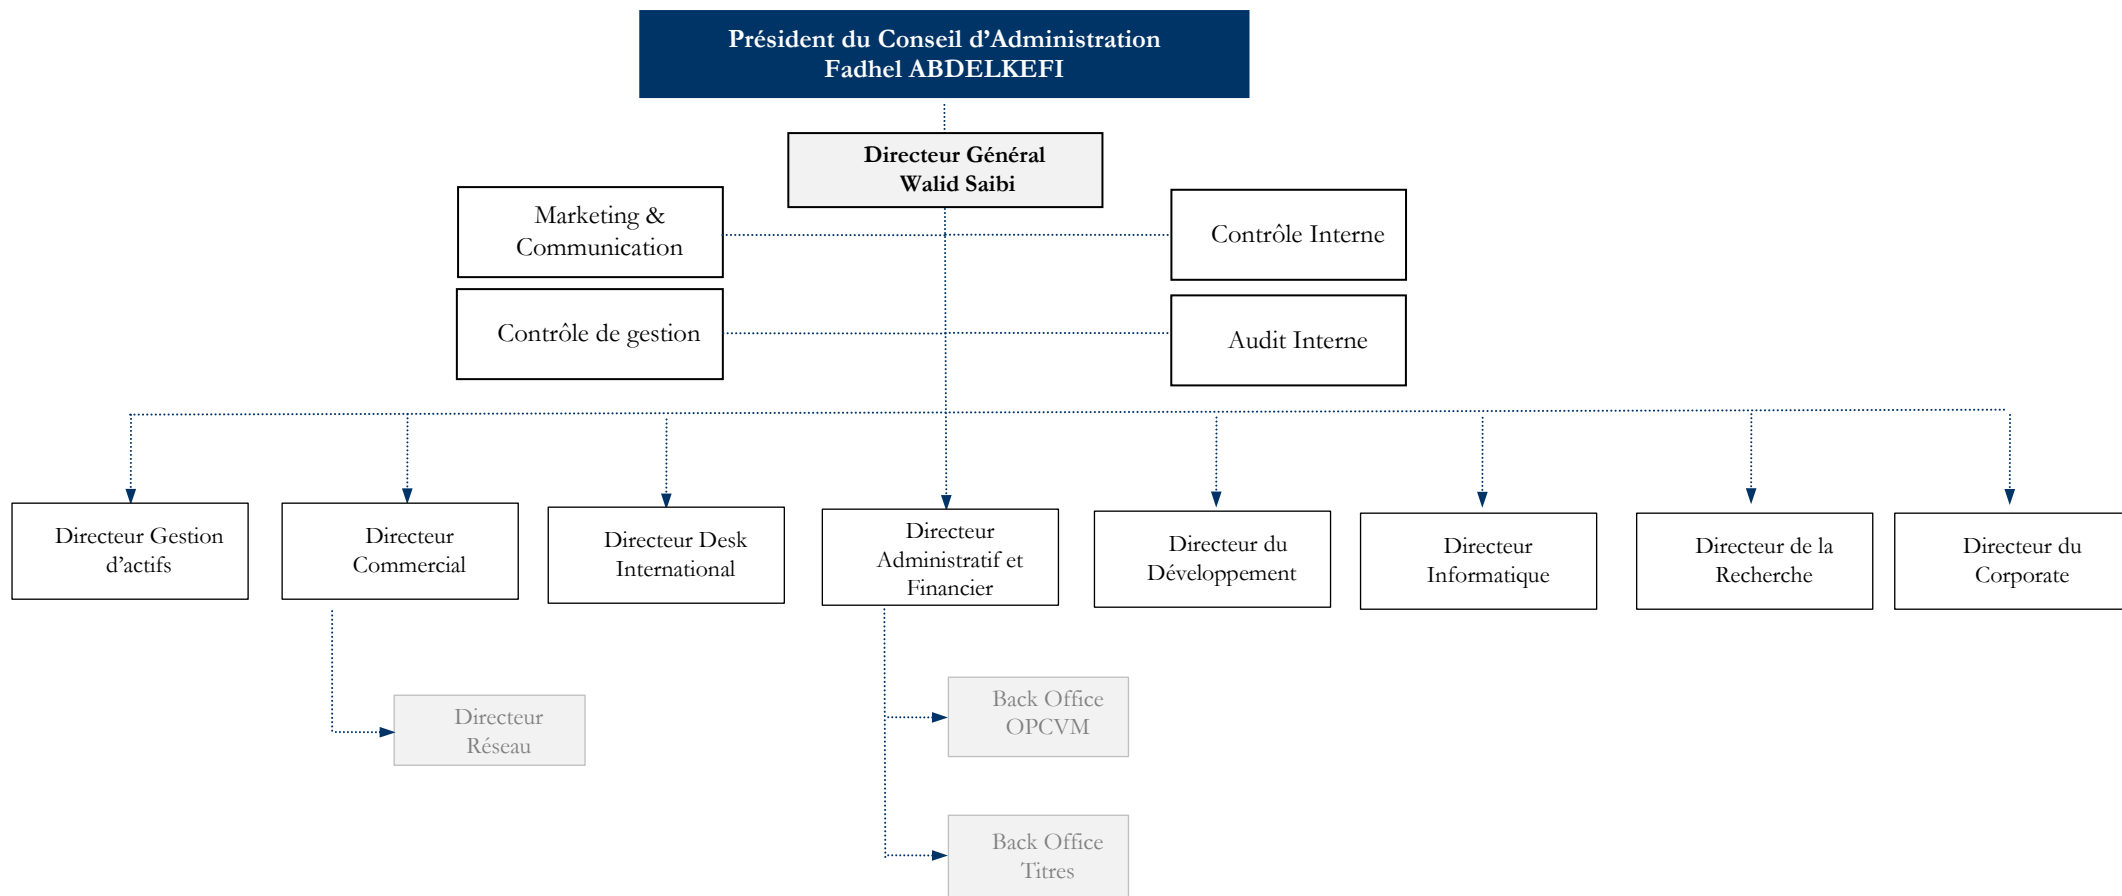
Président du Conseil d'Administration
Fadhel ABDELKEFI

Directeur Général
Walid Saibi

Marketing & Communication

Contrôle Interne

Contrôle de gestion

Audit Interne

Directeur Gestion d'actifs

Directeur Commercial

Directeur Desk International

Directeur Administratif et Financier

Directeur du Développement

Directeur Informatique

Directeur de la Recherche

Directeur du Corporate

Directeur Réseau

Back Office OPCVM

Back Office Titres